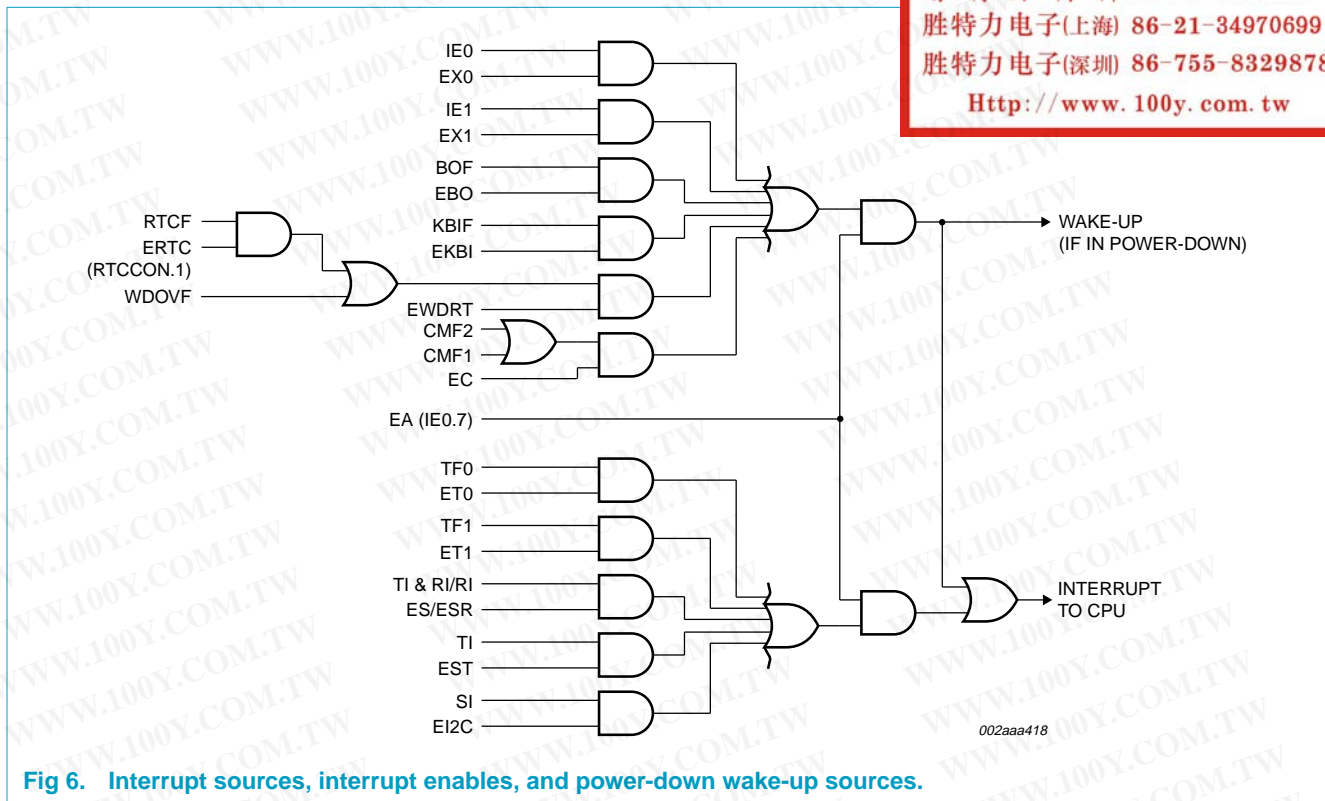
胜特力电子(上海) 86-21-34970699
胜特力电子(深圳) 86-755-8329878
Http://www.100y.com.tw

IE0
EX0
IE1
EX1
BOF
EBO
RTCF
ERTC
(RTCCON.1)
KBIF
EKBI
WDOVF
EWDRT
CMF2
CMF1
EC
WAKE-UP
(IF IN POWER-DOWN)
EA (IE0.7)
TF0
ET0
TF1
ET1
TI & RI/RI
ES/ESR
TI
EST
SI
EI2C
INTERRUPT
TO CPU
002aaa418

Fig 6. Interrupt sources, interrupt enables, and power-down wake-up sources.

WWW.100Y.COM.TW